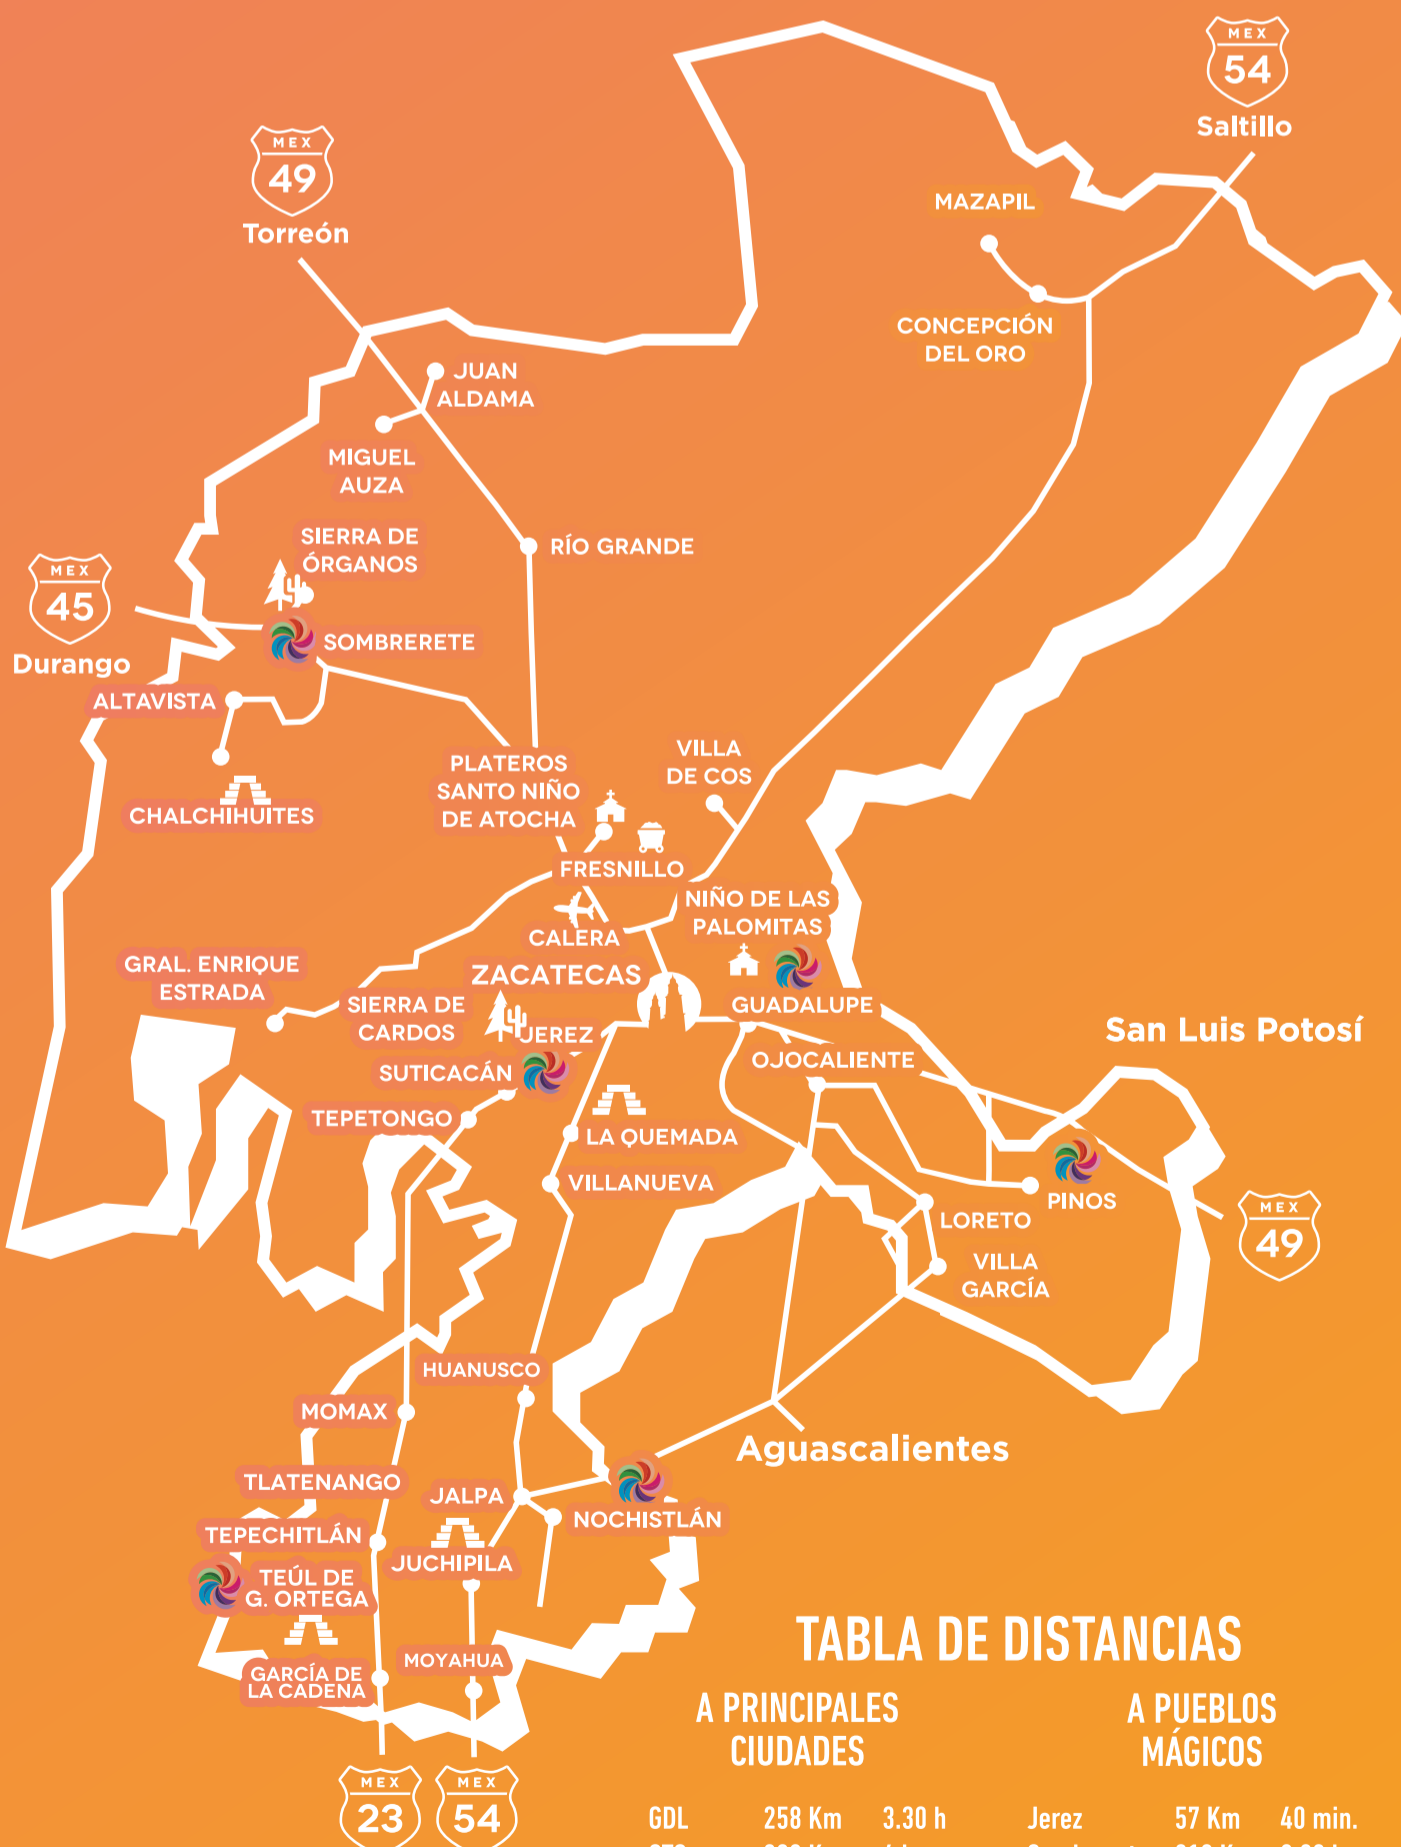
MEX
54
Saltillo

MEX
49
Torreón

MAZAPIL

CONCEPCIÓN DEL ORO

JUAN ALDAMA

MIGUEL AUZA

SIERRA DE ÓRGANOS

RÍO GRANDE

MEX
45
Durango

SOMBRERETE

ALTAVISTA

CHALCHIHUITES

PLATEROS SANTO NIÑO DE ATOCHA

VILLA DE COS

FRESNILLO

NIÑO DE LAS PALOMITAS

CALERA

GRAL. ENRIQUE ESTRADA

ZACATECAS

GUADALUPE

SIERRA DE CARDOS

JEREZ

San Luis Potosí

SUTICACÁN

OJOCALIENTE

TEPETONGO

LA QUEMADA

VILLANUEVA

PINOS

LORETO

MEX
49

VILLA GARCÍA

HUANUSCO

MOMAX

Aguascalientes

TLATENANGO

JALPA

NOCHISTLÁN

TEPECHITLÁN

JUCHIPILA

TEÚL DE G. ORTEGA

MOYAHUA

GARCÍA DE LA CADENA

MEX
23

MEX
54

TABLA DE DISTANCIAS

A PRINCIPALES CIUDADES

A PUEBLOS MÁGICOS

GDL 258 Km 3.30 h

Jerez 57 Km 40 min.